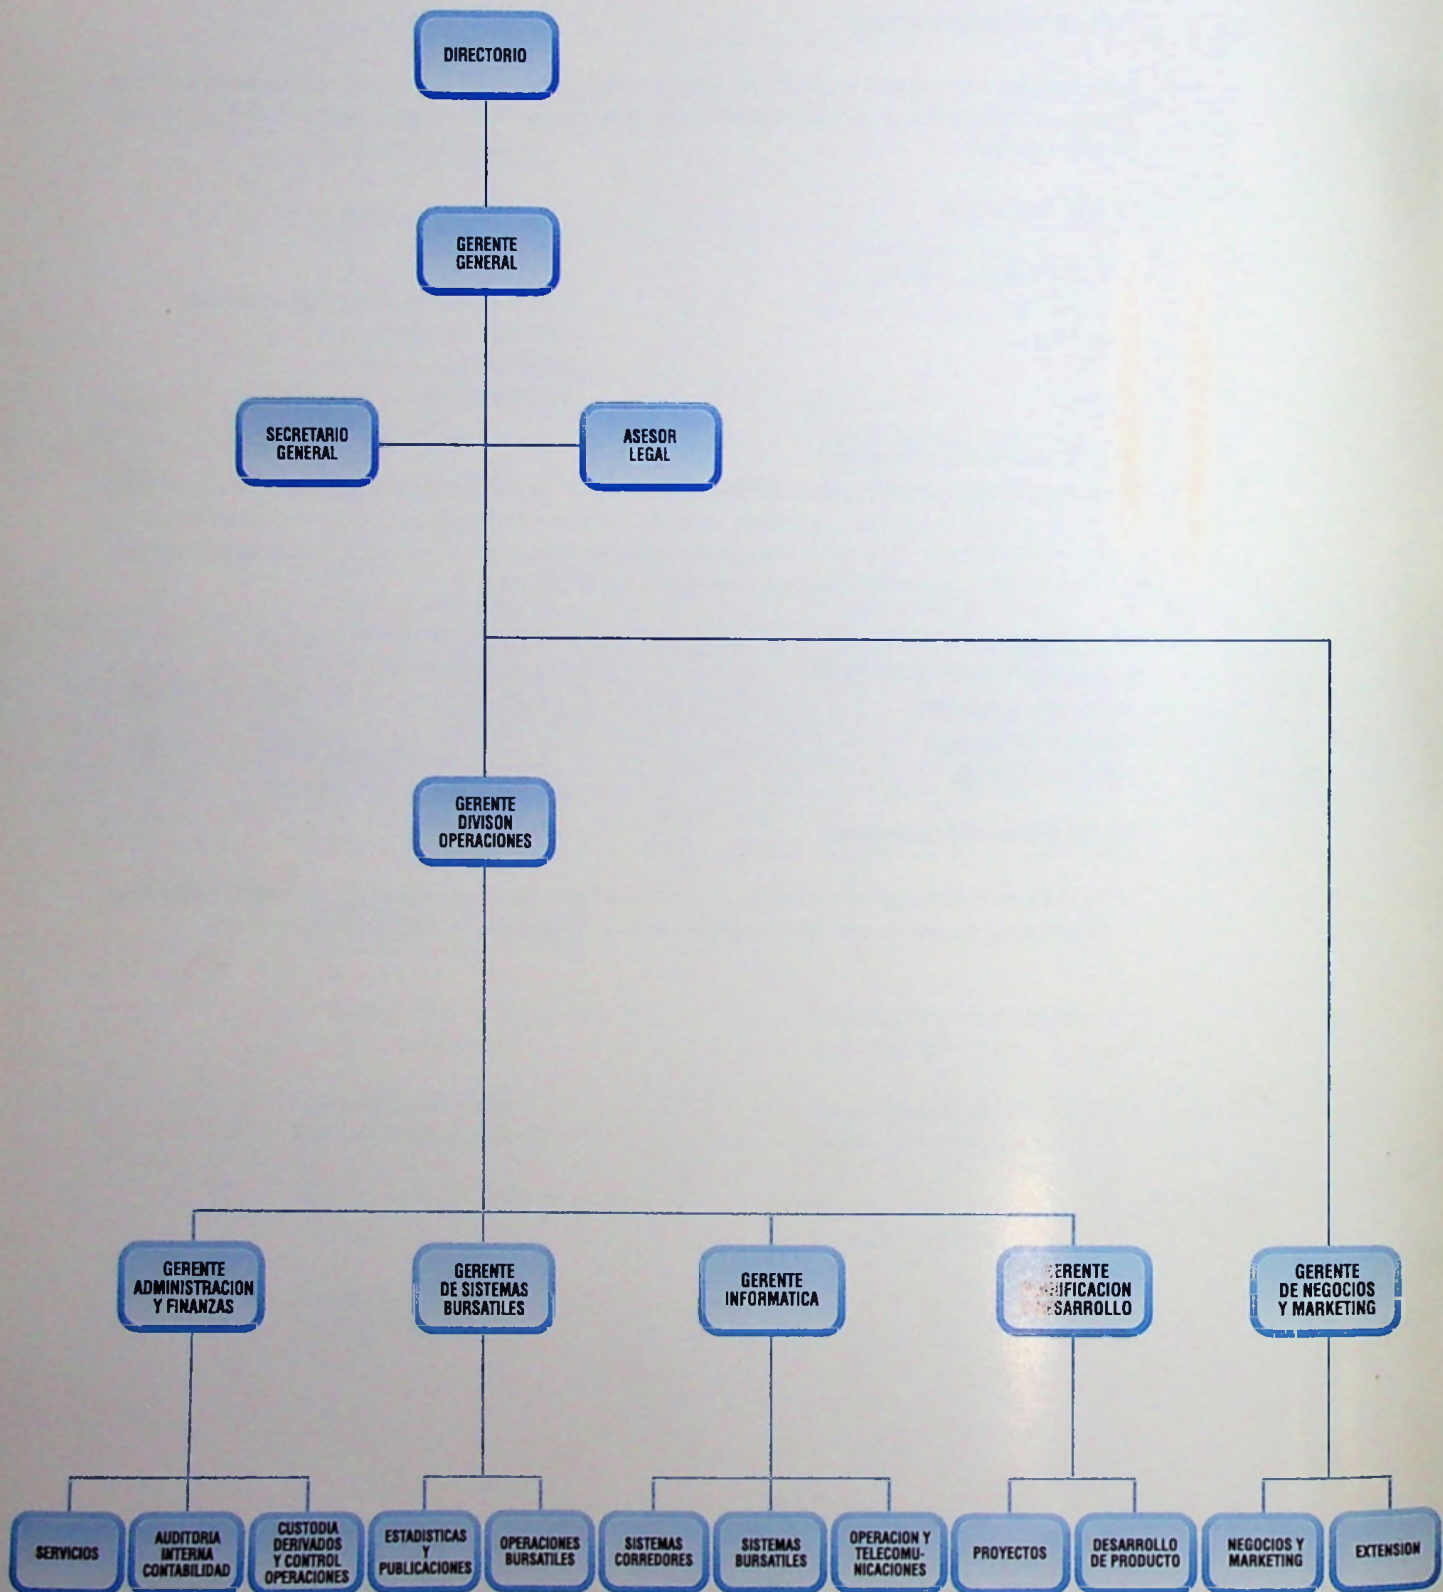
DIRECTORIO

GERENTE GENERAL

SECRETARIO GENERAL

ASESOR LEGAL

GERENTE DIVISON OPERACIONES

GERENTE ADMINISTRACION Y FINANZAS

GERENTE DE SISTEMAS BURSATILES

GERENTE INFORMATICA

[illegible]ERENTE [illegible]IFICACION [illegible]SARROLLO

GERENTE DE NEGOCIOS Y MARKETING

SERVICIOS

AUDITORIA INTERNA CONTABILIDAD

CUSTODIA DERIVADOS Y CONTROL OPERACIONES

ESTADISTICAS Y PUBLICACIONES

OPERACIONES BURSATILES

SISTEMAS CORREDORES

SISTEMAS BURSATILES

OPERACION Y TELECOMUNICACIONES

PROYECTOS

DESARROLLO DE PRODUCTO

NEGOCIOS Y MARKETING

EXTENSION